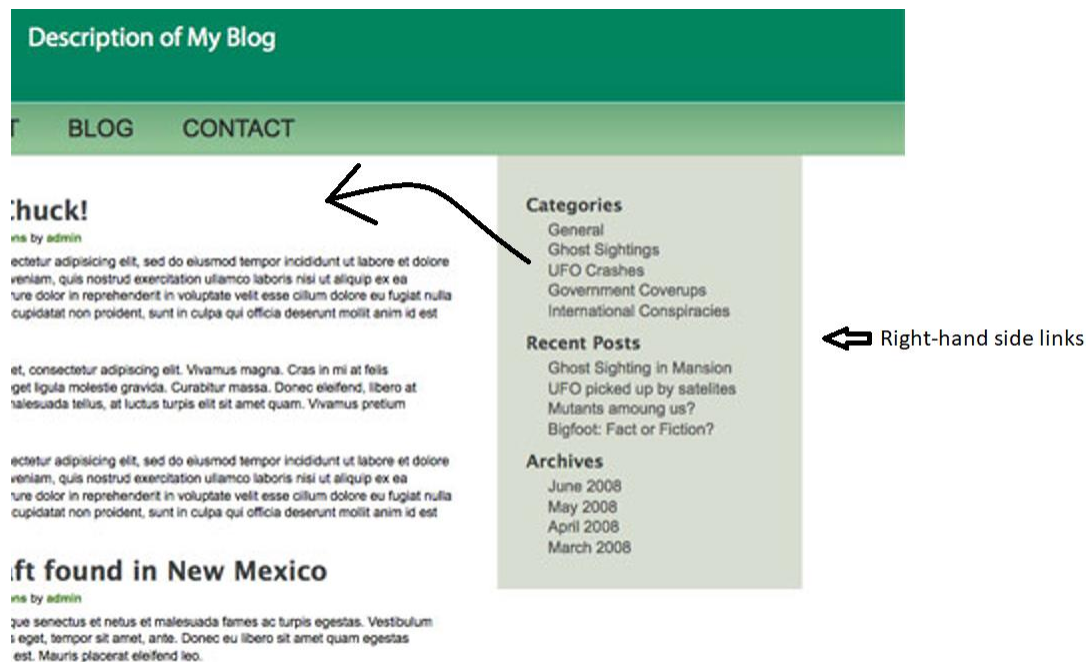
Description of My Blog

T BLOG CONTACT

Chuck!

ns by admin

ectetur adipisicing elit, sed do eiusmod tempor incididunt ut labore et dolore veniam, quis nostrud exercitation ullamco laboris nisi ut aliquip ex ea ture dolor in reprehenderit in voluptate velit esse cillum dolore eu fugiat nulla cupidatat non proident, sunt in culpa qui officia deserunt mollit anim id est

et, consectetur adipiscing elit. Vivamus magna. Cras in mi at felis get ligula molestie gravida. Curabitur massa. Donec eleifend, libero at nalesuada tellus, at luctus turpis elit sit amet quam. Vivamus pretium

ectetur adipisicing elit, sed do eiusmod tempor incididunt ut labore et dolore veniam, quis nostrud exercitation ullamco laboris nisi ut aliquip ex ea ture dolor in reprehenderit in voluptate velit esse cillum dolore eu fugiat nulla cupidatat non proident, sunt in culpa qui officia deserunt mollit anim id est

ft found in New Mexico

ns by admin

que senectus et netus et malesuada fames ac turpis egestas. Vestibulum s eget, tempor sit amet, ante. Donec eu libero sit amet quam egestas est. Mauris placerat eleifend leo.

Categories
General
Ghost Sightings
UFO Crashes
Government Coverups
International Conspiracies

Recent Posts
Ghost Sighting in Mansion
UFO picked up by satelites
Mutants amoung us?
Bigfoot: Fact or Fiction?

Archives
June 2008
May 2008
April 2008
March 2008

Right-hand side links